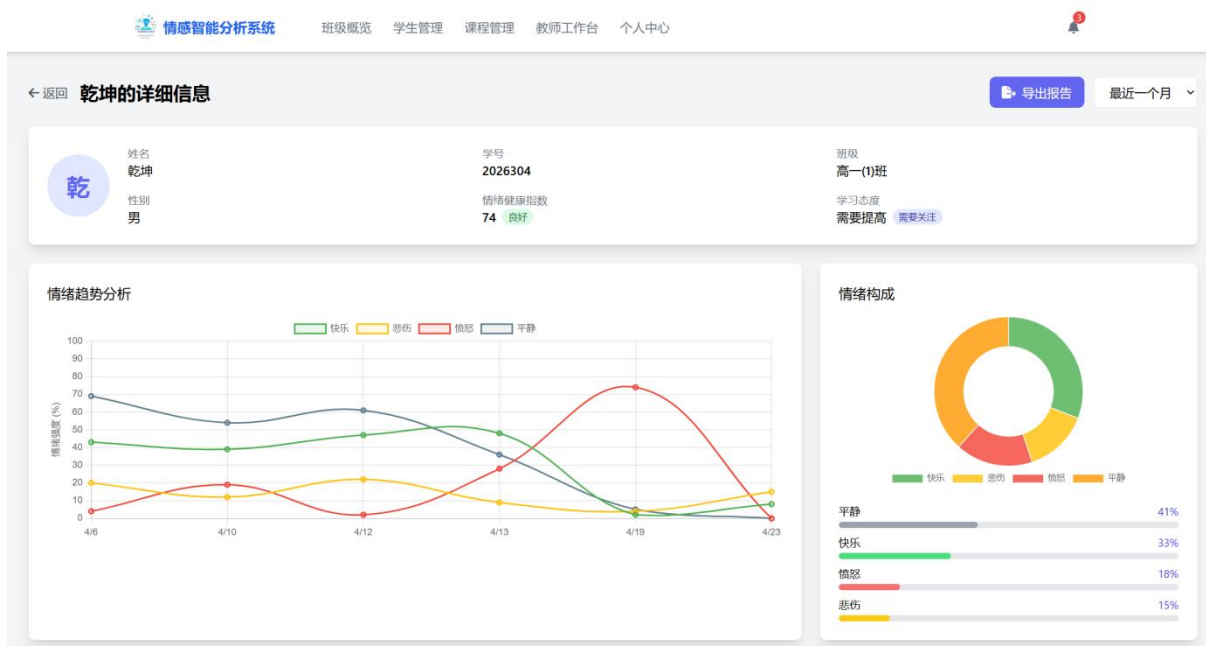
情感智能分析系统 班级概览 学生管理 课程管理 教师工作台 个人中心

3

← 返回 乾坤的详细信息

导出报告 最近一个月

乾

姓名
乾坤

学号
2026304

班级
高一(1)班

性别
男

情绪健康指数
74 良好

学习态度
需要提高 需要关注

情绪趋势分析

快乐 悲伤 愤怒 平静

100
90
80
70
60
50
40
30
20
10
0

情绪强度 (%)

4/6 4/10 4/12 4/13 4/19 4/23

情绪构成

快乐 悲伤 愤怒 平静

平静 41%
快乐 33%
愤怒 18%
悲伤 15%